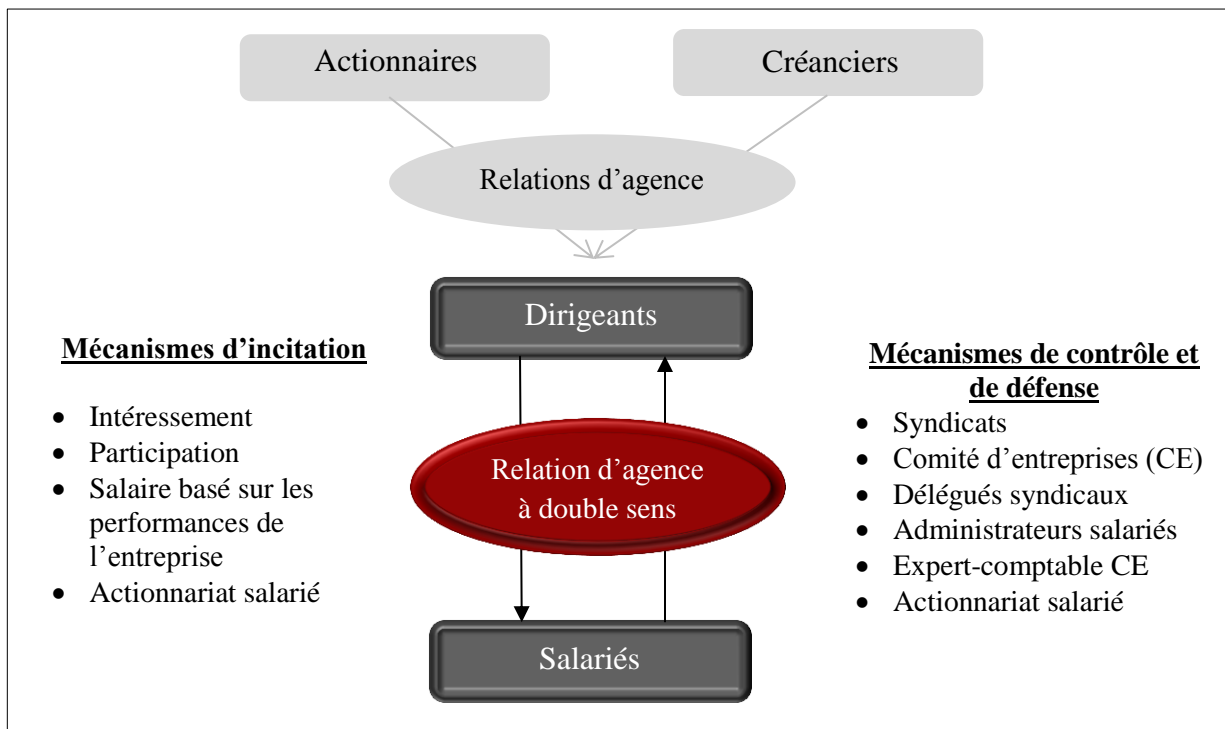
Actionnaires

Créanciers

Relations d’agence

Dirigeants

Mécanismes d’incitation

- Intéressement
- Participation
- Salaire basé sur les performances de l’entreprise
- Actionnariat salarié

Relation d’agence à double sens

Mécanismes de contrôle et de défense

- Syndicats
- Comité d’entreprises (CE)
- Délégués syndicaux
- Administrateurs salariés
- Expert-comptable CE
- Actionnariat salarié

Salariés